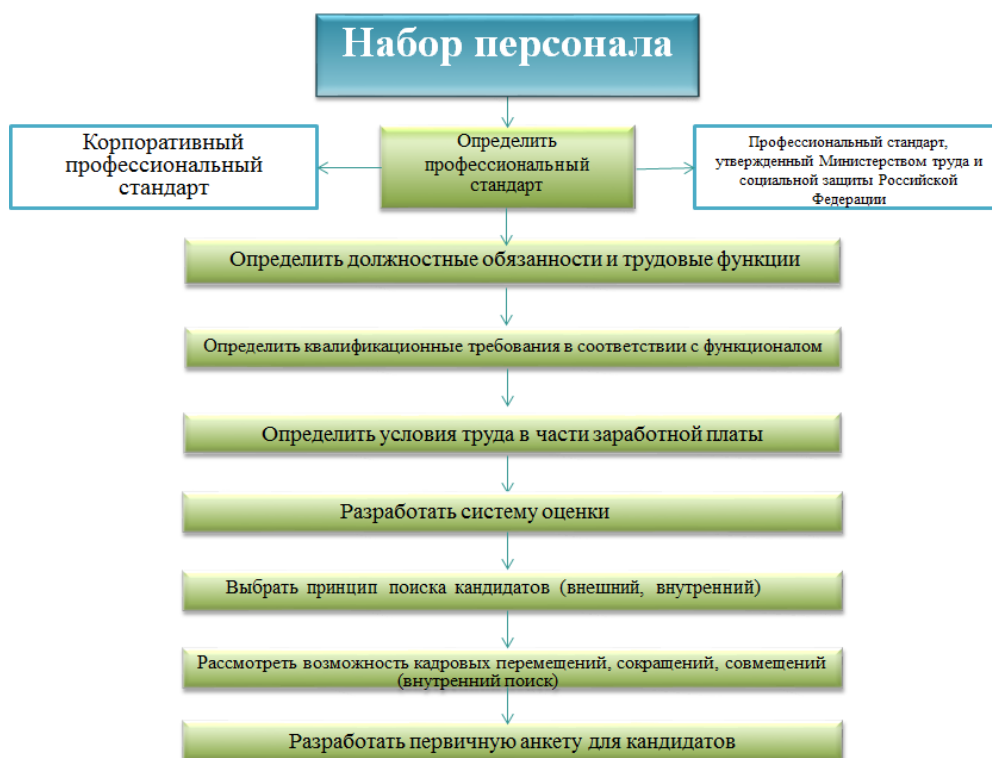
Набор персонала

Корпоративный профессиональный стандарт

Определить профессиональный стандарт

Профессиональный стандарт, утвержденный Министерством труда и социальной защиты Российской Федерации

Определить должностные обязанности и трудовые функции

Определить квалификационные требования в соответствии с функционалом

Определить условия труда в части заработной платы

Разработать систему оценки

Выбрать принцип поиска кандидатов (внешний, внутренний)

Рассмотреть возможность кадровых перемещений, сокращений, совмещений (внутренний поиск)

Разработать первичную анкету для кандидатов